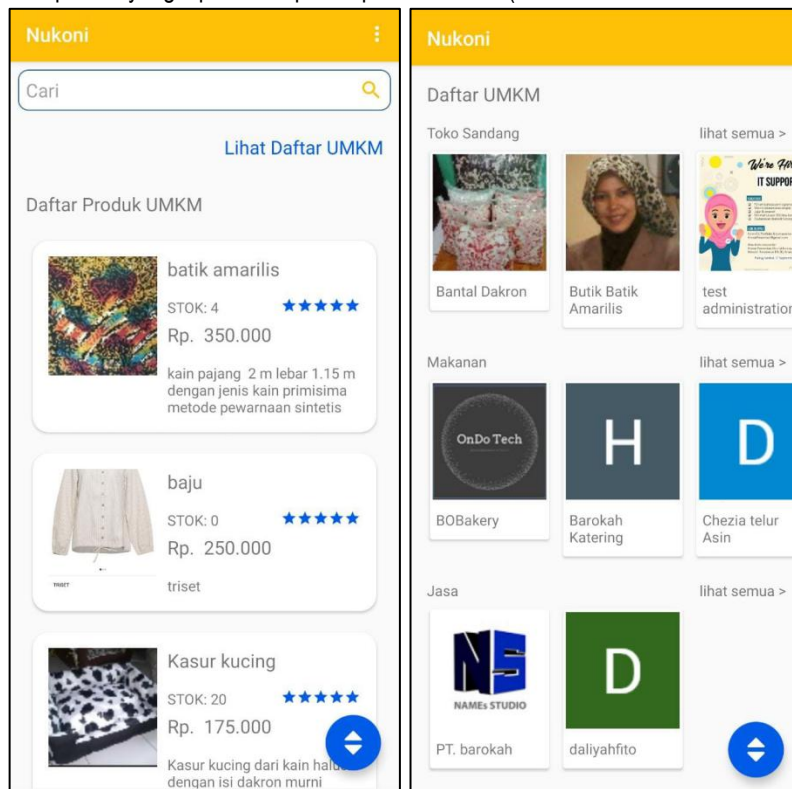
Nukoni

Cari

Lihat Daftar UMKM

Daftar Produk UMKM

batik amarilis
STOK: 4 ★★★★★
Rp. 350.000
kain pajang 2 m lebar 1.15 m dengan jenis kain primisima metode pewarnaan sintetis

baju
STOK: 0 ★★★★★
Rp. 250.000
triset

TRISET

Kasur kucing
STOK: 20 ★★★★★
Rp. 175.000
Kasur kucing dari kain halu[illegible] dengan isi dakron murni

Nukoni

Daftar UMKM

Toko Sandang
lihat semua >

Bantal Dakron
Butik Batik Amarilis
We're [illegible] IT SUPPOR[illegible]
test administratio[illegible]

Makanan
lihat semua >

OnDo Tech
BOBakery
H
Barokah Katering
D
Chezia telur Asin

Jasa
lihat semua >

NAMEs STUDIO
PT. barokah
D
daliyahfito